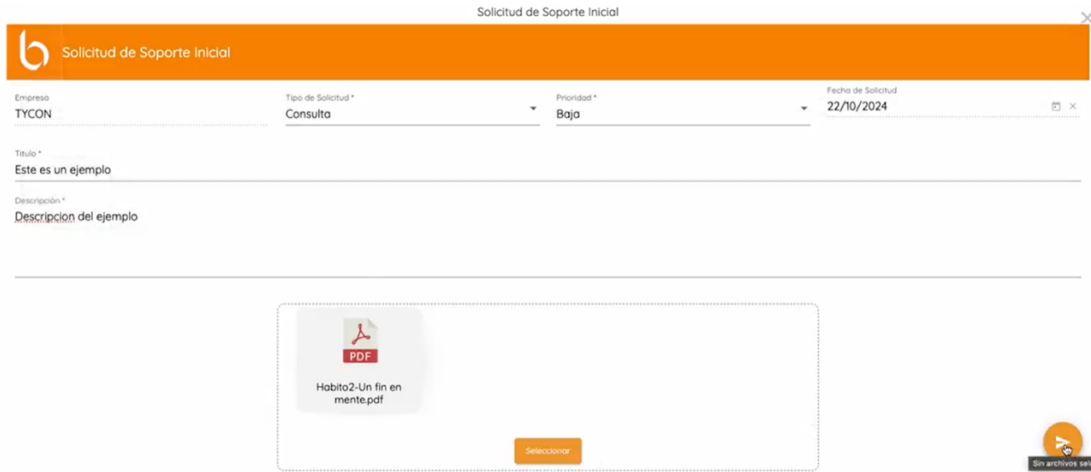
Solicitud de Soporte Inicial

Solicitud de Soporte Inicial

Empresa
TYCON

Tipo de Solicitud *
Consulta

Prioridad *
Baja

Fecha de Solicitud
22/10/2024

Titulo *
Este es un ejemplo

Descripción *
Descripcion del ejemplo

PDF
Habito2-Un fin en mente.pdf

Seleccionar

Sin archivos se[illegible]